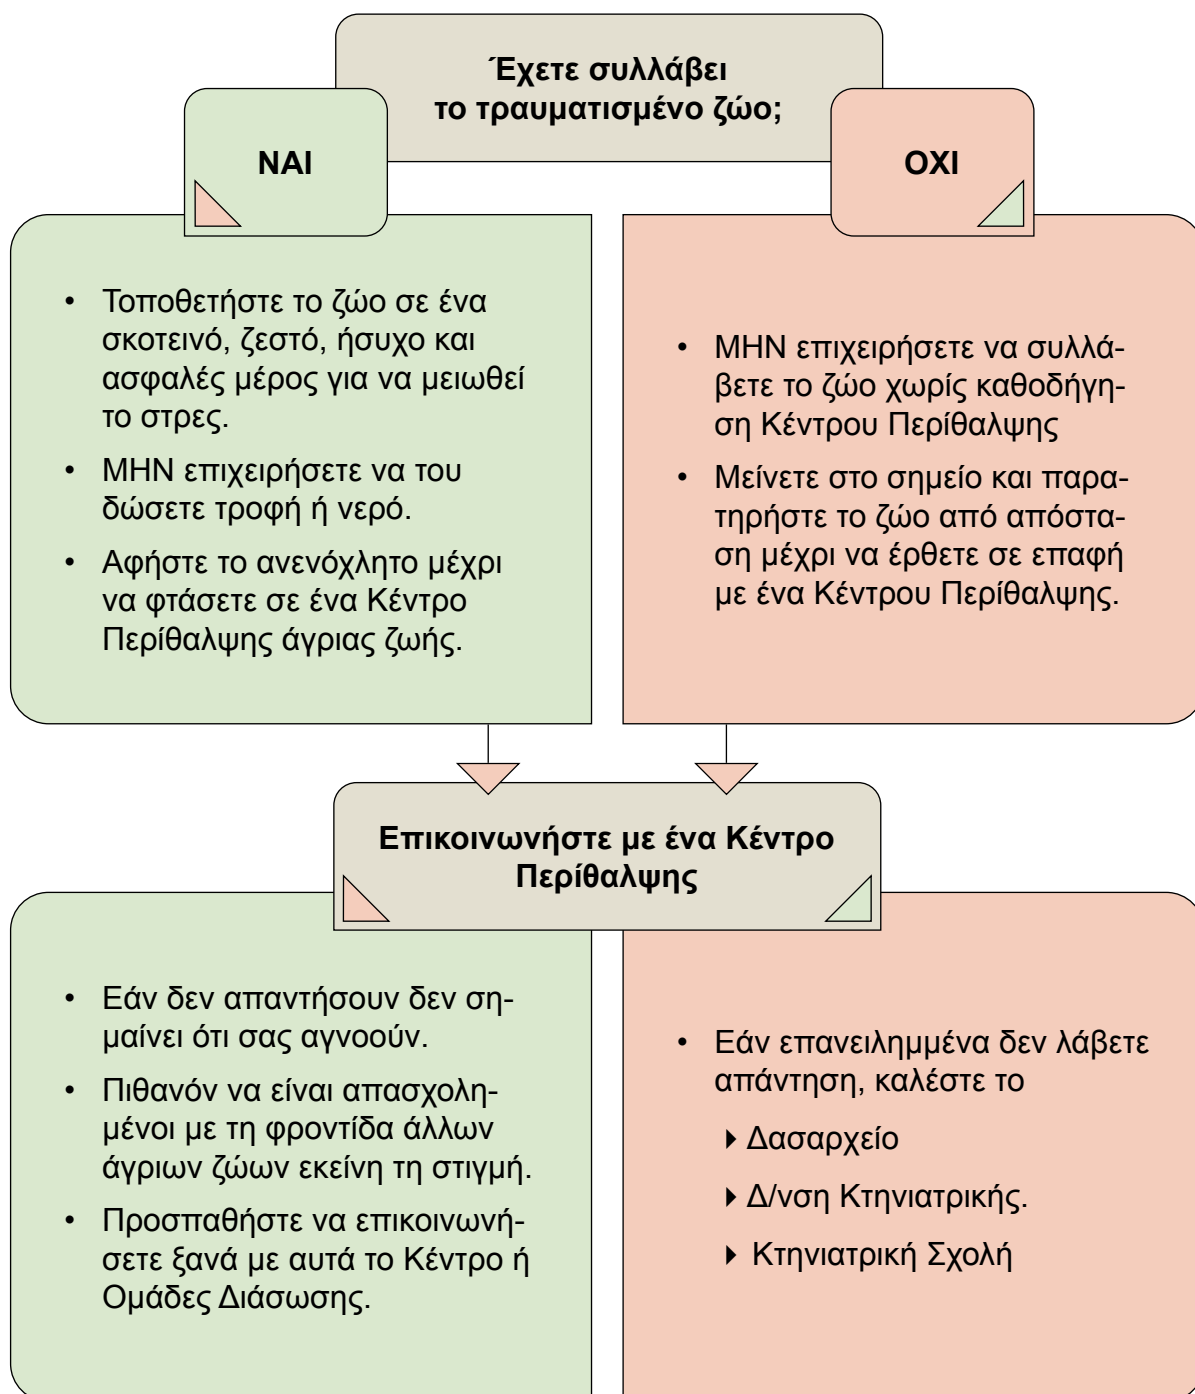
Έχετε συλλάβει το τραυματισμένο ζώο;

ΝΑΙ

ΟΧΙ

- Τοποθετήστε το ζώο σε ένα σκοτεινό, ζεστό, ήσυχο και ασφαλές μέρος για να μειωθεί το στρες.
- ΜΗΝ επιχειρήσετε να του δώσετε τροφή ή νερό.
- Αφήστε το ανενόχλητο μέχρι να φτάσετε σε ένα Κέντρο Περίθαλψης άγριας ζωής.

- ΜΗΝ επιχειρήσετε να συλλάβετε το ζώο χωρίς καθοδήγηση Κέντρου Περίθαλψης
- Μείνετε στο σημείο και παρατηρήστε το ζώο από απόσταση μέχρι να έρθετε σε επαφή με ένα Κέντρου Περίθαλψης.

Επικοινωνήστε με ένα Κέντρο Περίθαλψης

- Εάν δεν απαντήσουν δεν σημαίνει ότι σας αγνοούν.
- Πιθανόν να είναι απασχολημένοι με τη φροντίδα άλλων άγριων ζώων εκείνη τη στιγμή.
- Προσπαθήστε να επικοινωνήσετε ξανά με αυτά το Κέντρο ή Ομάδες Διάσωσης.

- Εάν επανειλημμένα δεν λάβετε απάντηση, καλέστε το
  - Δασαρχείο
  - Δ/νση Κτηνιατρικής.
  - Κτηνιατρική Σχολή